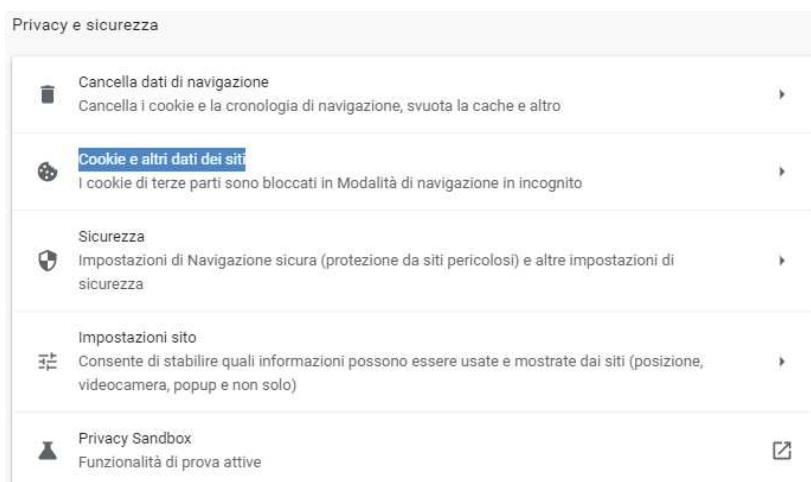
Privacy e sicurezza

Cancella dati di navigazione
Cancella i cookie e la cronologia di navigazione, svuota la cache e altro

Cookie e altri dati dei siti
I cookie di terze parti sono bloccati in Modalità di navigazione in incognito

Sicurezza
Impostazioni di Navigazione sicura (protezione da siti pericolosi) e altre impostazioni di sicurezza

Impostazioni sito
Consente di stabilire quali informazioni possono essere usate e mostrate dai siti (posizione, videocamera, popup e non solo)

Privacy Sandbox
Funzionalità di prova attive